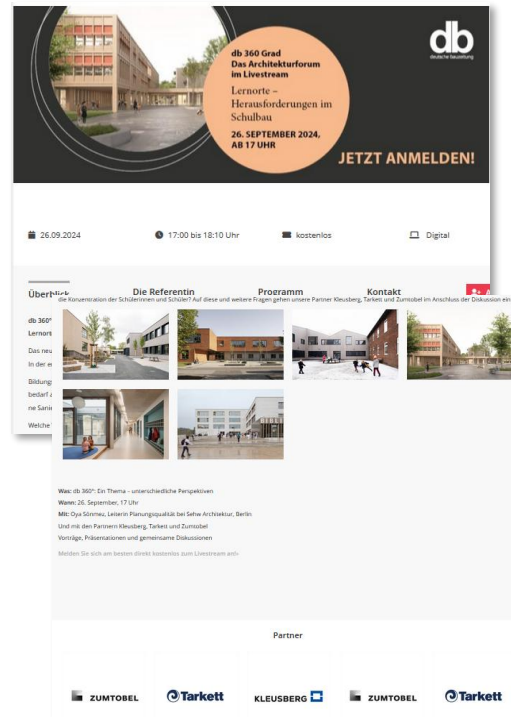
db
deutsche bauzeitung

db 360 Grad
Das Architekturforum im Livestream

Lernorte – Herausforderungen im Schulbau

26. SEPTEMBER 2024, AB 17 UHR

JETZT ANMELDEN!

26.09.2024

17:00 bis 18:10 Uhr

kostenlos

Digital

Überblick

Die Referentin

Programm

Kontakt

db 360°

Lernort

Das neu

In der e

Bildung

bedarf

ne Sani

Welche

die Konzentration der Schülerinnen und Schüler? Auf diese und weitere Fragen gehen unsere Partner Kleusberg, Tarkett und Zumtobel im Anschluss der Diskussion ein.

Was: db 360°: Ein Thema - unterschiedliche Perspektiven
Wann: 26. September, 17 Uhr
Mit: Oya Sönmez, Leiterin Planungsqualität bei Sehw Architektur, Berlin
Und mit den Partnern Kleusberg, Tarkett und Zumtobel
Vorträge, Präsentationen und gemeinsame Diskussionen

Melden Sie sich am besten direkt kostenlos zum Livestream an!

Partner

ZUMTOBEL

Tarkett

KLEUSBERG

ZUMTOBEL

Tarkett